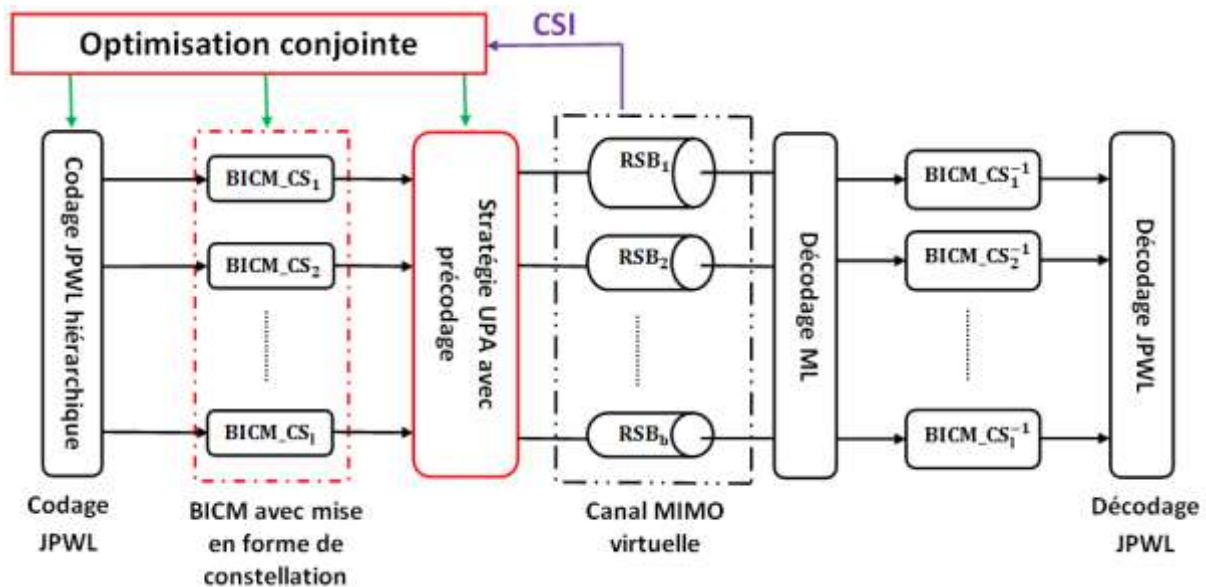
Optimisation conjointe

CSI

Codage JPWL hiérarchique

$\mathrm{BICM\_CS_1}$

$\mathrm{BICM\_CS_2}$

$\mathrm{BICM\_CS_l}$

Stratégie UPA avec précodage

$\mathrm{RSB_1}$

$\mathrm{RSB_2}$

$\mathrm{RSB_b}$

Décodage ML

$\mathrm{BICM\_CS_1^{-1}}$

$\mathrm{BICM\_CS_2^{-1}}$

$\mathrm{BICM\_CS_l^{-1}}$

Décodage JPWL

Codage JPWL

BICM avec mise en forme de constellation

Canal MIMO virtuelle

Décodage JPWL